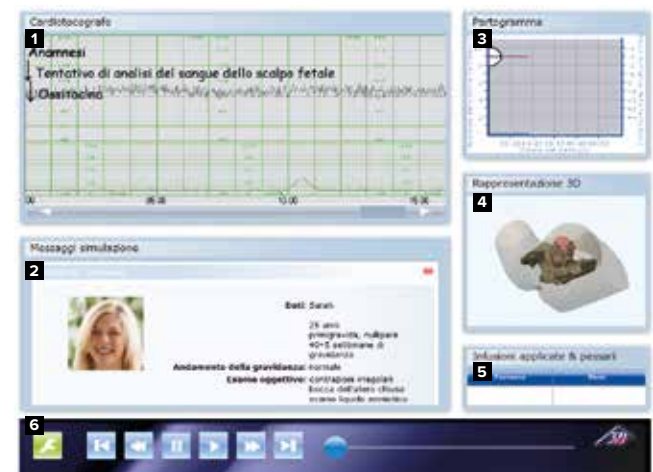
Cardiotocografo

1

Anamnesi

Tentativo di analisi del sangue dello scalpo fetale

Ossitocina

00

05:00

10:00

15:00

Partogramma

3

Rappresentazione 3D

4

Messaggi simulazione

2

Dati: Sarah

25 anni
primigravida, nullipara
40+5 settimane di gravidanza

Andamento della gravidanza: normale

Esame oggettivo: contrazioni irregolari
bocca dell'utero chiusa
scarso liquido amniotico

Infusioni applicate & pessari

5

6

3B